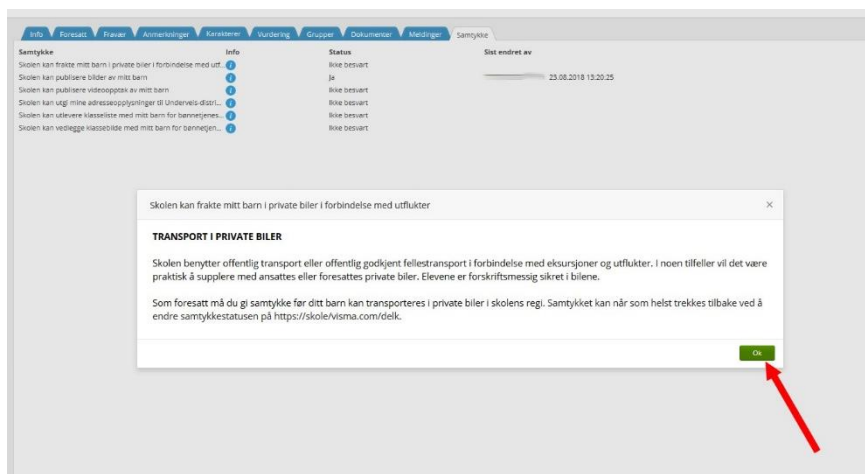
Info | Foresatt | Fravær | Anmerkninger | Karakterer | Vurdering | Grupper | Dokumenter | Meldinger | Samtykke

| Samtykke | Info | Status | Sist endret av |
|---|---|---|---|
| Skolen kan frakte mitt barn i private biler i forbindelse med utf... | i | Ikke besvart | |
| Skolen kan publisere bilder av mitt barn | i | Ja | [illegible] 23.08.2018 13:20:25 |
| Skolen kan publisere videoopptak av mitt barn | i | Ikke besvart | |
| Skolen kan utgi mine adresseopplysninger til Undervels-distri... | i | Ikke besvart | |
| Skolen kan utlevere klasseliste med mitt barn for bønnetjenes... | i | Ikke besvart | |
| Skolen kan vedlegge klassebilde med mitt barn for bønnetjen... | i | Ikke besvart | |

Skolen kan frakte mitt barn i private biler i forbindelse med utflukter ×

TRANSPORT I PRIVATE BILER

Skolen benytter offentlig transport eller offentlig godkjent fellestransport i forbindelse med eksursjoner og utflukter. I noen tilfeller vil det være praktisk å supplere med ansattes eller foresattes private biler. Elevene er forskriftsmessig sikret i bilene.

Som foresatt må du gi samtykke før ditt barn kan transporteres i private biler i skolens regi. Samtykket kan når som helst trekkes tilbake ved å endre samtykkestatusen på https://skole/visma.com/delk.

Ok